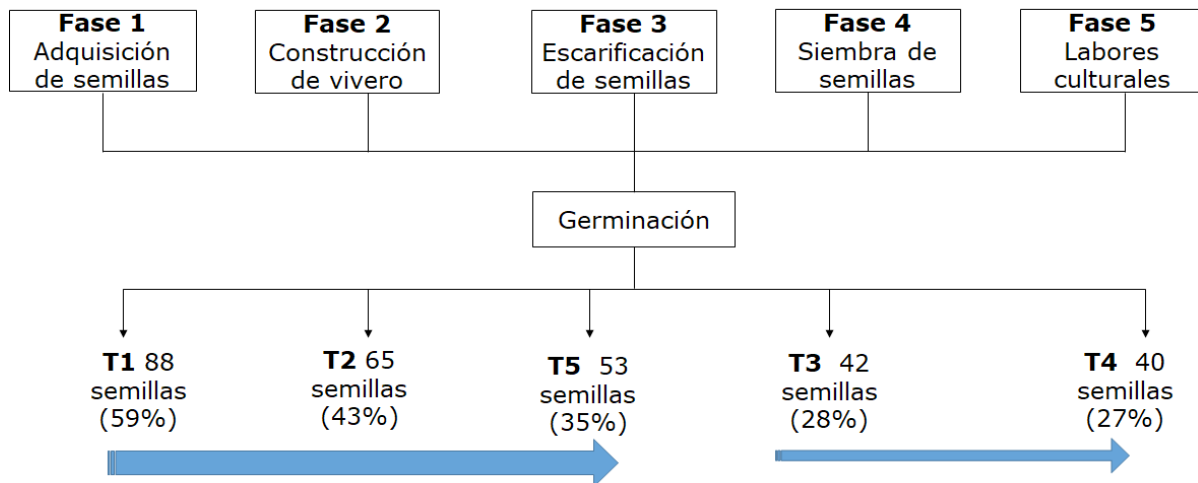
**Fase 1**
Adquisición de semillas

**Fase 2**
Construcción de vivero

**Fase 3**
Escarificación de semillas

**Fase 4**
Siembra de semillas

**Fase 5**
Labores culturales

Germinación

**T1** 88 semillas (59%)

**T2** 65 semillas (43%)

**T5** 53 semillas (35%)

**T3** 42 semillas (28%)

**T4** 40 semillas (27%)